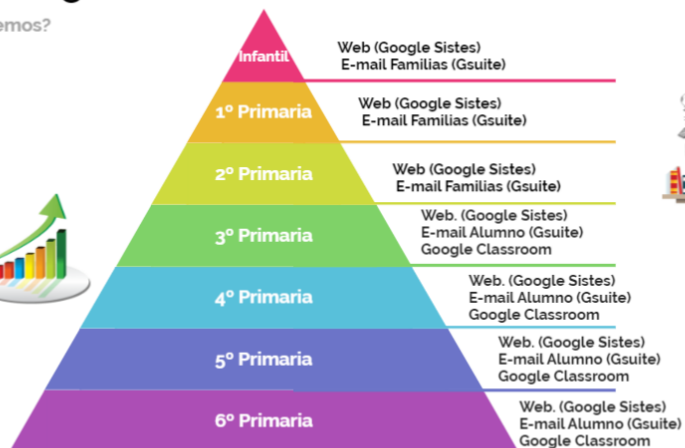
emos?

Infantil
Web (Google Sistes)
E-mail Familias (Gsuite)

1º Primaria
Web (Google Sistes)
E-mail Familias (Gsuite)

2º Primaria
Web (Google Sistes)
E-mail Familias (Gsuite)

3º Primaria
Web. (Google Sistes)
E-mail Alumno (Gsuite)
Google Classroom

4º Primaria
Web. (Google Sistes)
E-mail Alumno (Gsuite)
Google Classroom

5º Primaria
Web. (Google Sistes)
E-mail Alumno (Gsuite)
Google Classroom

6º Primaria
Web. (Google Sistes)
E-mail Alumno (Gsuite)
Google Classroom